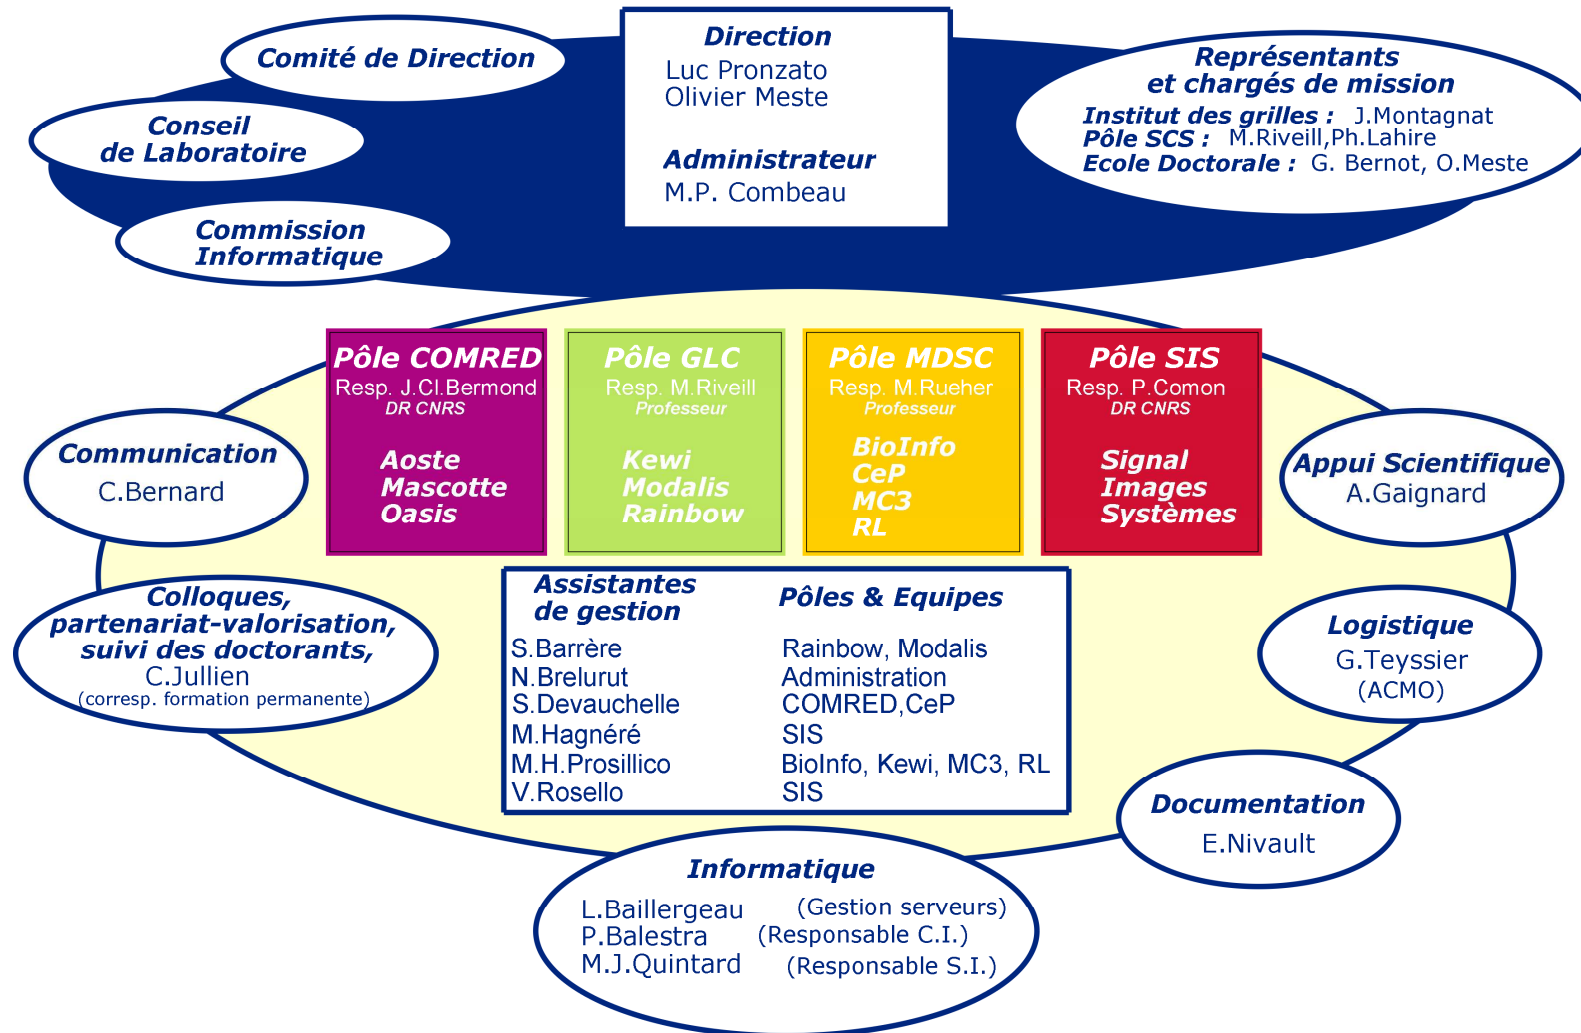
Comité de Direction

Conseil de Laboratoire

Commission Informatique

Direction
Luc Pronzato
Olivier Meste

Administrateur
M.P. Combeau

Représentants et chargés de mission
Institut des grilles : J.Montagnat
Pôle SCS : M.Riveill,Ph.Lahire
Ecole Doctorale : G. Bernot, O.Meste

Pôle COMRED
Resp. J.Cl.Bermond
DR CNRS
Aoste
Mascotte
Oasis

Pôle GLC
Resp. M.Riveill
Professeur
Kewi
Modalis
Rainbow

Pôle MDSC
Resp. M.Rueher
Professeur
BioInfo
CeP
MC3
RL

Pôle SIS
Resp. P.Comon
DR CNRS
Signal
Images
Systèmes

Communication
C.Bernard

Appui Scientifique
A.Gaignard

Colloques, partenariat-valorisation, suivi des doctorants,
C.Jullien
(corresp. formation permanente)

| Assistantes de gestion | Pôles & Equipes |
|---|---|
| S.Barrère | Rainbow, Modalis |
| N.Brelurut | Administration |
| S.Devauchelle | COMRED,CeP |
| M.Hagnéré | SIS |
| M.H.Prosillico | BioInfo, Kewi, MC3, RL |
| V.Rosello | SIS |

Logistique
G.Teyssier
(ACMO)

Documentation
E.Nivault

Informatique
L.Baillergeau (Gestion serveurs)
P.Balestra (Responsable C.I.)
M.J.Quintard (Responsable S.I.)